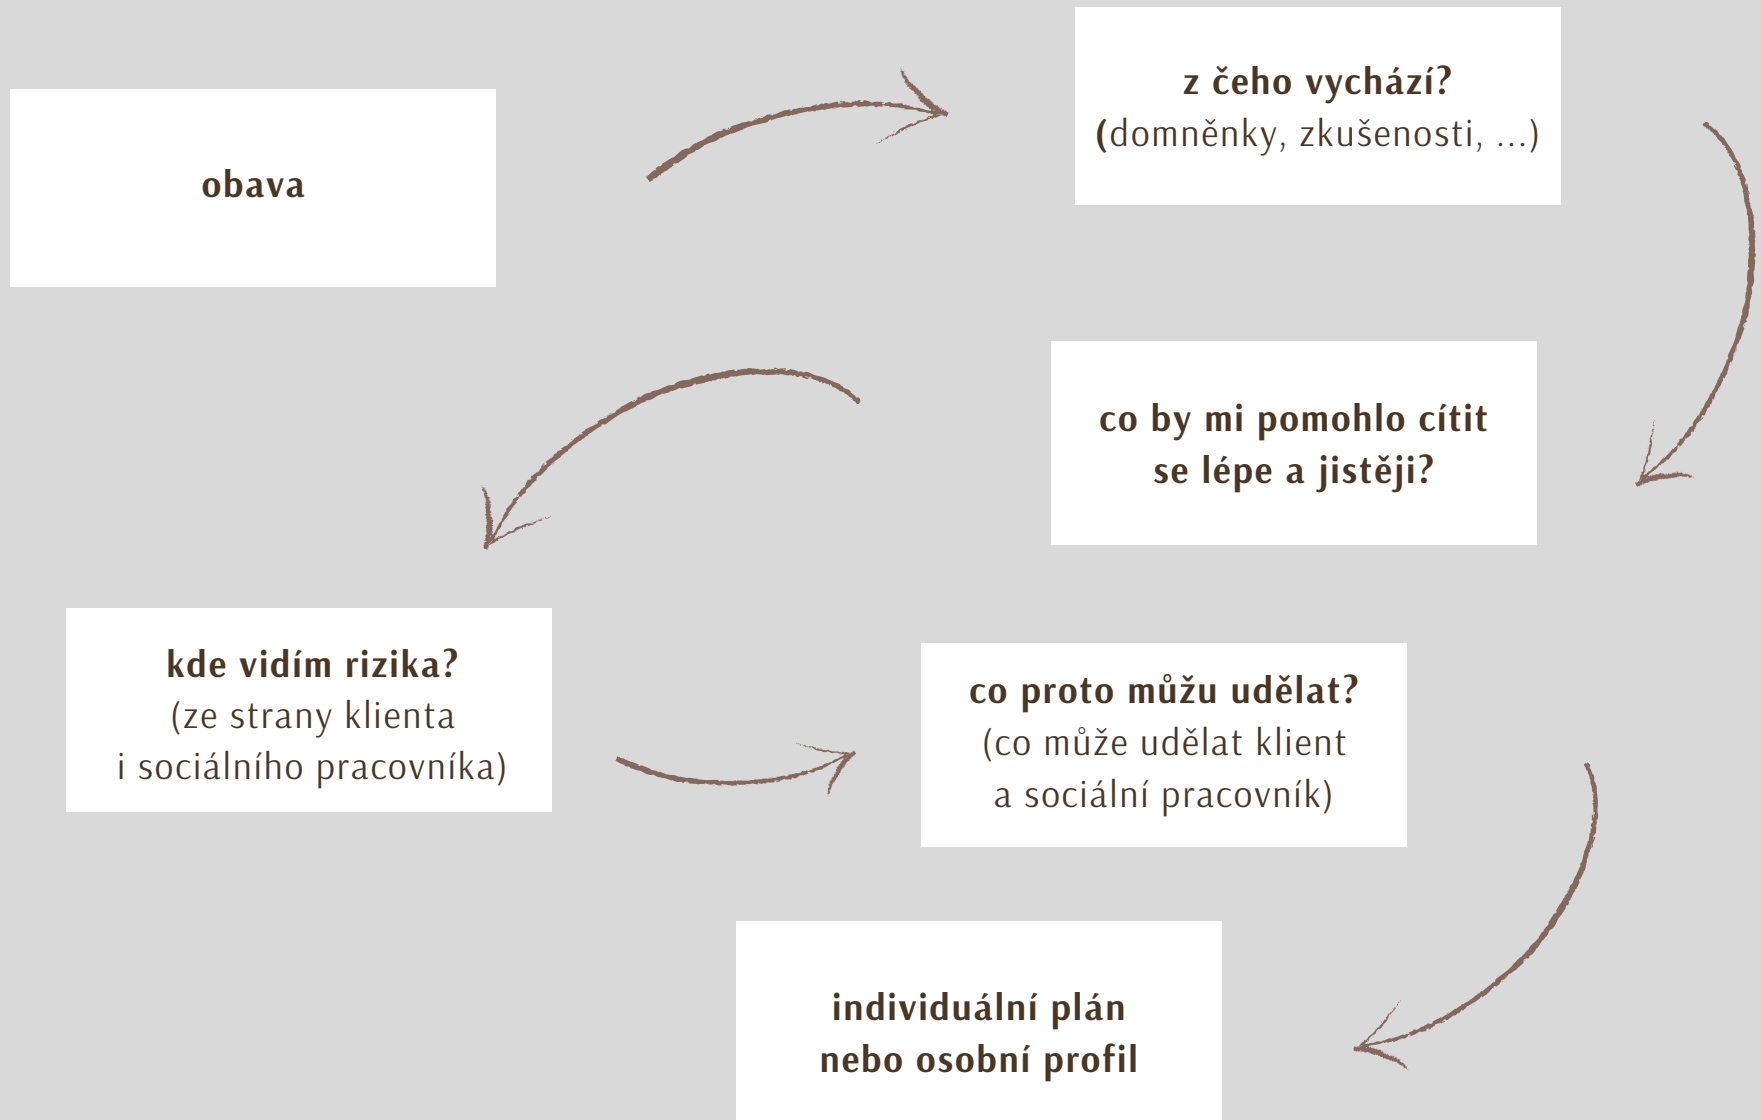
obava

z čeho vychází?
(domněnky, zkušenosti, ...)

co by mi pomohlo cítit se lépe a jistěji?

kde vidím rizika?
(ze strany klienta i sociálního pracovníka)

co proto můžu udělat?
(co může udělat klient a sociální pracovník)

individuální plán nebo osobní profil